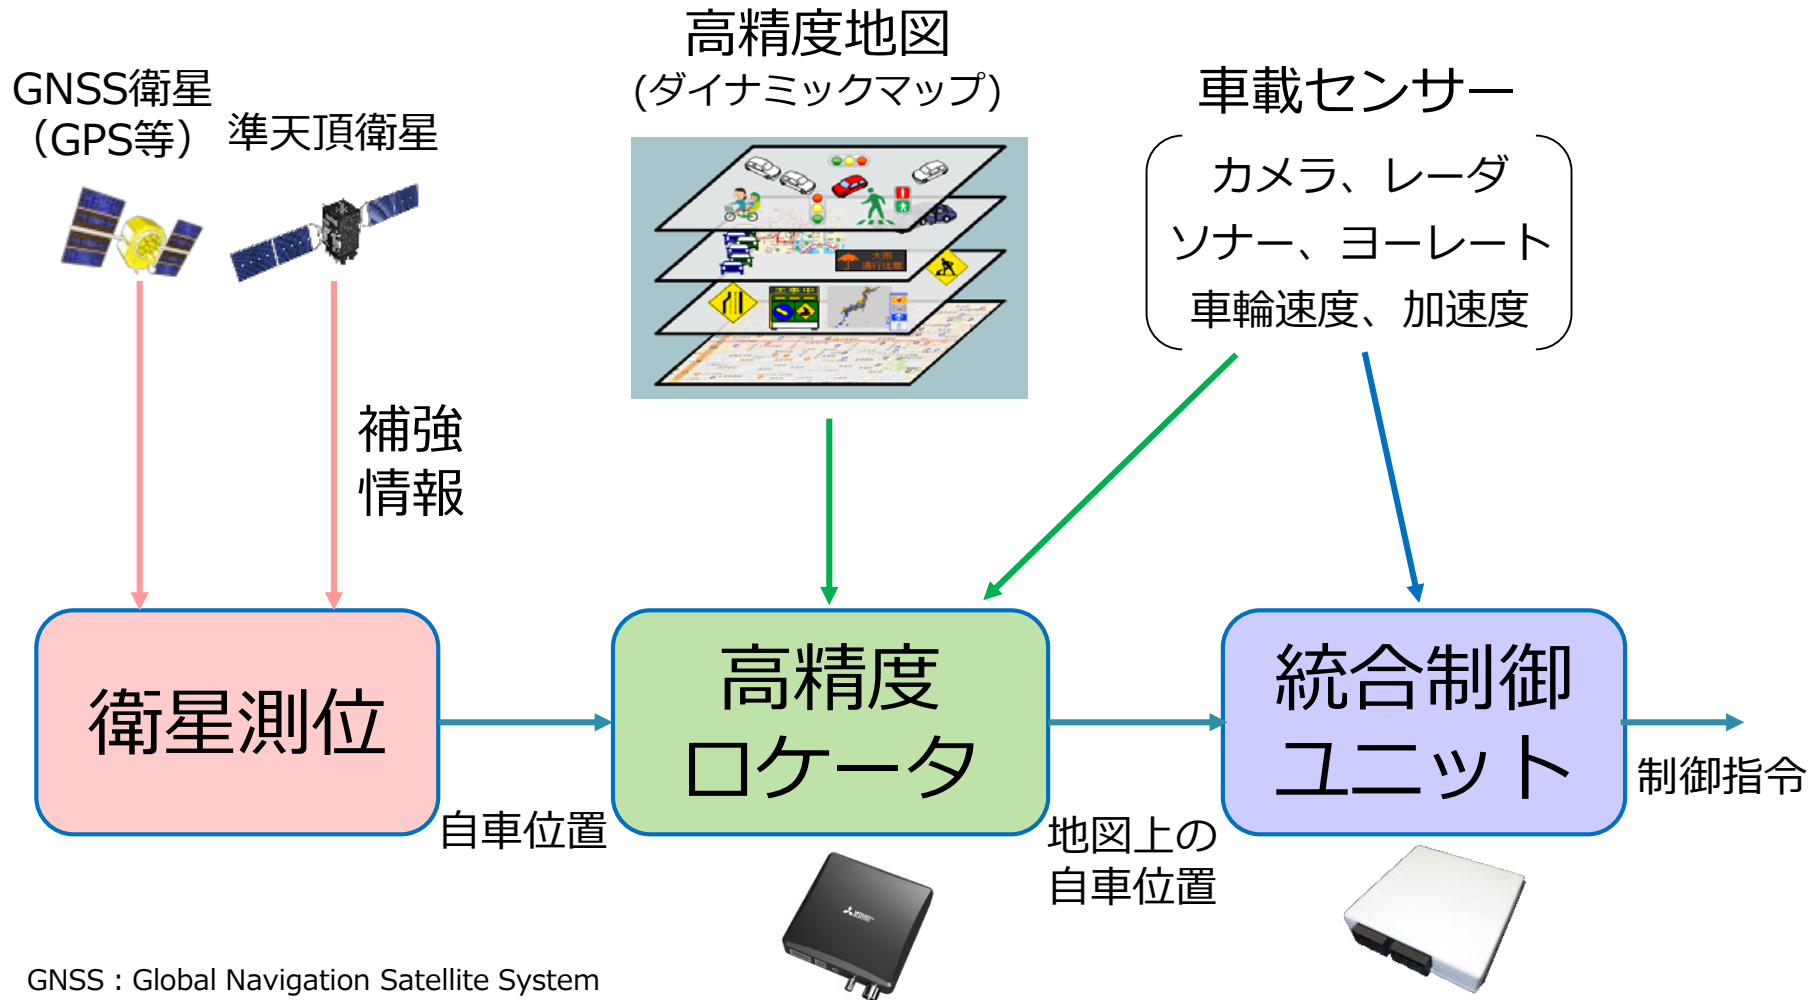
GNSS衛星
（GPS等）

準天頂衛星

高精度地図
(ダイナミックマップ)

車載センサー

カメラ、レーダ
ソナー、ヨーレート
車輪速度、加速度

補強
情報

衛星測位

自車位置

高精度
ロケータ

地図上の
自車位置

統合制御
ユニット

制御指令

GNSS：Global Navigation Satellite System